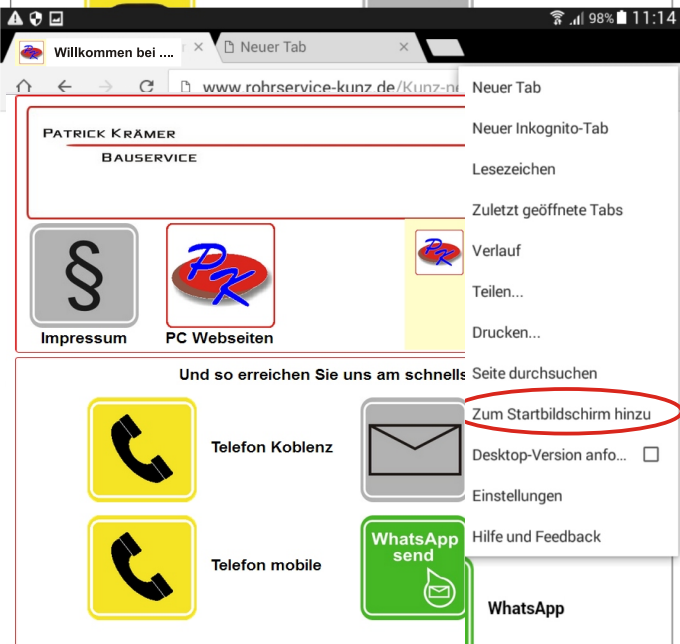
98% 11:14

Willkommen bei ....

Neuer Tab

www.rohrservice-kunz.de/Kunz-ne

PATRICK KRÄMER
BAUSERVICE

§

Impressum

PK

PC Webseiten

PK

Und so erreichen Sie uns am schnells

Telefon Koblenz

Telefon mobile

WhatsApp send

WhatsApp

Neuer Tab
Neuer Inkognito-Tab
Lesezeichen
Zuletzt geöffnete Tabs
Verlauf
Teilen...
Drucken...
Seite durchsuchen
Zum Startbildschirm hinzu
Desktop-Version anfo...
Einstellungen
Hilfe und Feedback